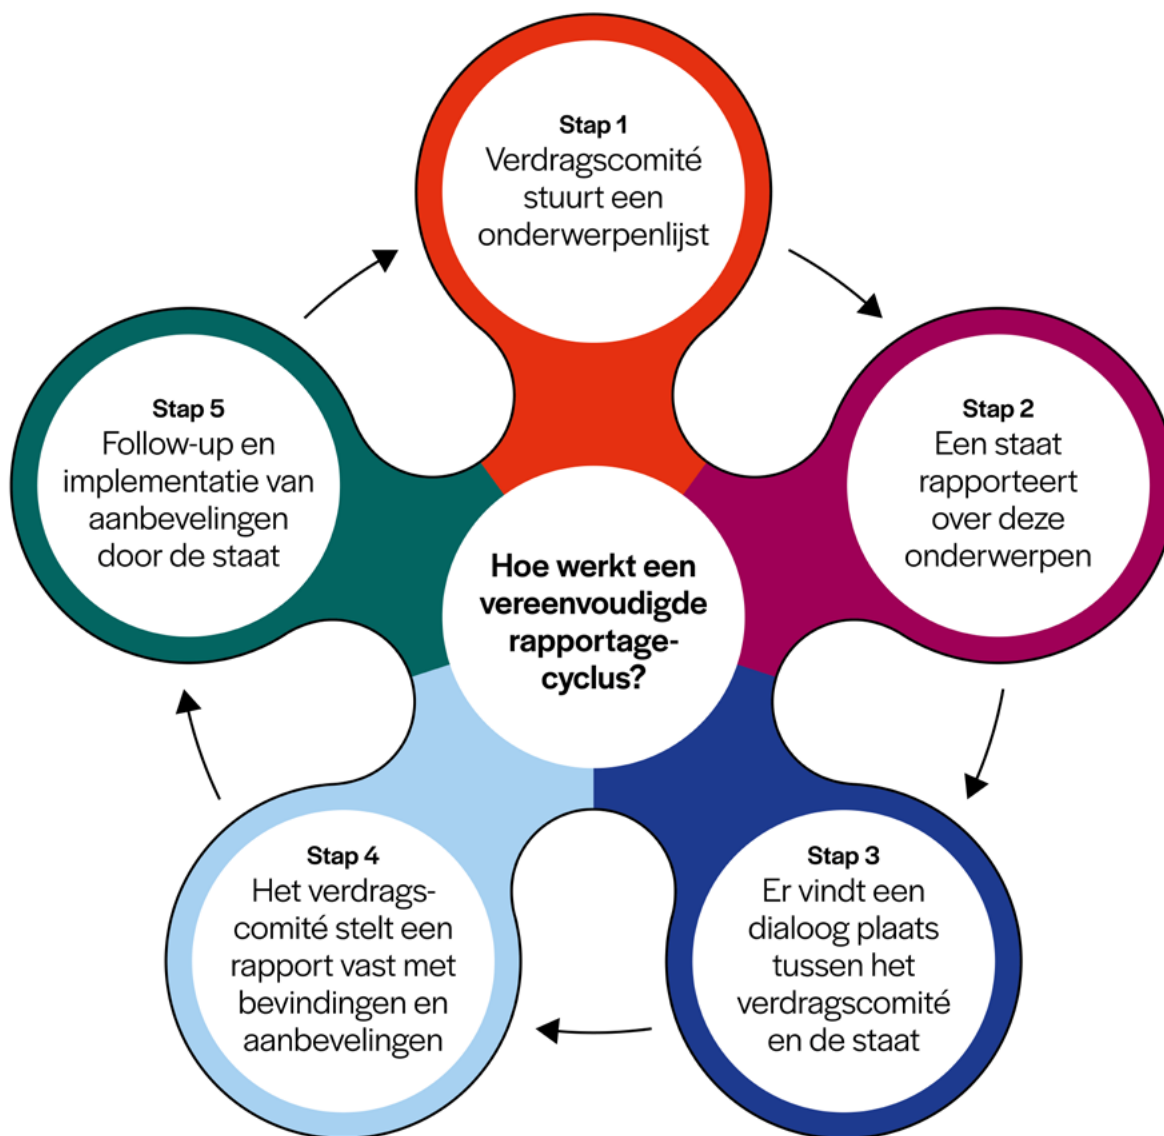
Stap 1
Verdragscomité stuurt een onderwerpenlijst

Stap 2
Een staat rapporteert over deze onderwerpen

Stap 3
Er vindt een dialoog plaats tussen het verdragscomité en de staat

Stap 4
Het verdragscomité stelt een rapport vast met bevindingen en aanbevelingen

Stap 5
Follow-up en implementatie van aanbevelingen door de staat

Hoe werkt een vereenvoudigde rapportagecyclus?